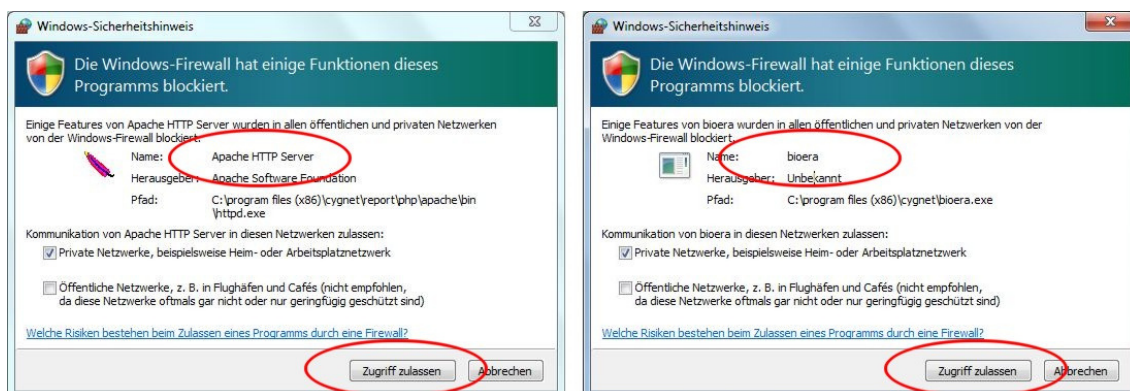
Windows-Sicherheitshinweis

Die Windows-Firewall hat einige Funktionen dieses Programms blockiert.

Einige Features von Apache HTTP Server wurden in allen öffentlichen und privaten Netzwerken von der Windows-Firewall blockiert.

Name: Apache HTTP Server
Herausgeber: Apache Software Foundation
Pfad: C:\program files (x86)\cygnet\report\php\apache\bin\httpd.exe

Kommunikation von Apache HTTP Server in diesen Netzwerken zulassen:

Private Netzwerke, beispielsweise Heim- oder Arbeitsplatznetzwerk

Öffentliche Netzwerke, z. B. in Flughäfen und Cafés (nicht empfohlen, da diese Netzwerke oftmals gar nicht oder nur geringfügig geschützt sind)

Welche Risiken bestehen beim Zulassen eines Programms durch eine Firewall?

Zugriff zulassen Abbrechen

Windows-Sicherheitshinweis

Die Windows-Firewall hat einige Funktionen dieses Programms blockiert.

Einige Features von bioera wurden in allen öffentlichen und privaten Netzwerken von der Windows-Firewall blockiert.

Name: bioera
Herausgeber: Unbekannt
Pfad: C:\program files (x86)\cygnet\bioera.exe

Kommunikation von bioera in diesen Netzwerken zulassen:

Private Netzwerke, beispielsweise Heim- oder Arbeitsplatznetzwerk

Öffentliche Netzwerke, z. B. in Flughäfen und Cafés (nicht empfohlen, da diese Netzwerke oftmals gar nicht oder nur geringfügig geschützt sind)

Welche Risiken bestehen beim Zulassen eines Programms durch eine Firewall?

Zugriff zulassen Abbrechen